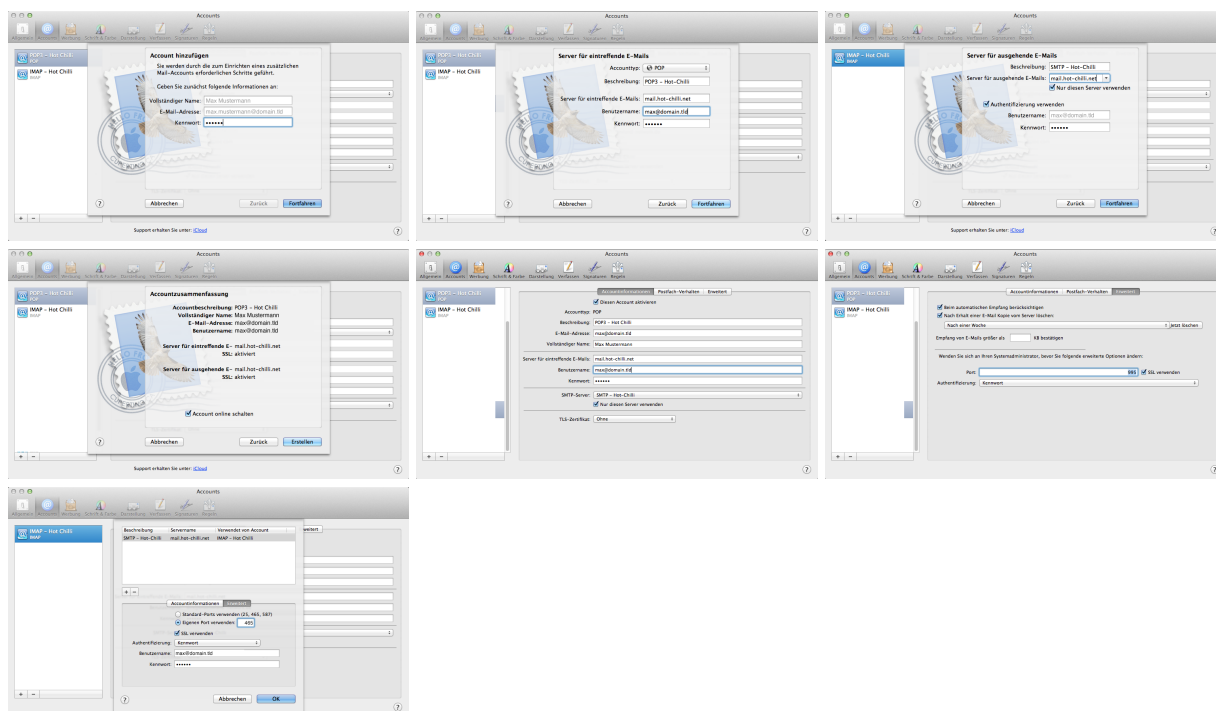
Accounts

Allgemein Accounts Werbung Schrift & Farbe Darstellung Verfassen Signaturen Regeln

POP3 – Hot Chilli
POP

IMAP – Hot Chilli
IMAP

Account hinzufügen

Sie werden durch die zum Einrichten eines zusätzlichen Mail-Accounts erforderlichen Schritte geführt.

Geben Sie zunächst folgende Informationen an:

Vollständiger Name: Max Mustermann
E-Mail-Adresse: max.mustermann@domain.tld
Kennwort: ••••••

Abbrechen Zurück Fortfahren

Support erhalten Sie unter: iCloud

Accounts

Server für eintreffende E-Mails

Accounttyp: POP
Beschreibung: POP3 – Hot-Chilli
Server für eintreffende E-Mails: mail.hot-chilli.net
Benutzername: max@domain.tld
Kennwort: ••••••

Abbrechen Zurück Fortfahren

Accounts

IMAP – Hot Chilli
IMAP

Server für ausgehende E-Mails

Beschreibung: SMTP – Hot-Chilli
Server für ausgehende E-Mails: mail.hot-chilli.net
Nur diesen Server verwenden
Authentifizierung verwenden
Benutzername: max@domain.tld
Kennwort: ••••••

Abbrechen Zurück Fortfahren

Support erhalten Sie unter: iCloud

Accounts

Accountzusammenfassung

Accountbeschreibung: POP3 – Hot Chilli
Vollständiger Name: Max Mustermann
E-Mail-Adresse: max@domain.tld
Benutzername: max@domain.tld

Server für eintreffende E-Mails: mail.hot-chilli.net
SSL: aktiviert

Server für ausgehende E-Mails: mail.hot-chilli.net
SSL: aktiviert

Account online schalten

Abbrechen Zurück Erstellen

Support erhalten Sie unter: iCloud

Accounts

Accountinformationen Postfach-Verhalten Erweitert

Diesen Account aktivieren
Accounttyp: POP
Beschreibung: POP3 – Hot Chilli
E-Mail-Adresse: max@domain.tld
Vollständiger Name: Max Mustermann
Server für eintreffende E-Mails: mail.hot-chilli.net
Benutzername: max@domain.tld
Kennwort: ••••••
SMTP-Server: SMTP – Hot-Chilli
Nur diesen Server verwenden
TLS-Zertifikat: Ohne

Accounts

Accountinformationen Postfach-Verhalten Erweitert

Beim automatischen Empfang berücksichtigen
Nach Erhalt einer E-Mail Kopie vom Server löschen:
Nach einer Woche Jetzt löschen
Empfang von E-Mails größer als KB bestätigen

Wenden Sie sich an Ihren Systemadministrator, bevor Sie folgende erweiterte Optionen ändern:

Port: 995 SSL verwenden
Authentifizierung: Kennwort

Accounts

IMAP – Hot Chilli
IMAP

| Beschreibung | Servername | Verwendet von Account |
|---|---|---|
| SMTP – Hot-Chilli | mail.hot-chilli.net | IMAP – Hot Chilli |

Accountinformationen Erweitert

Standard-Ports verwenden (25, 465, 587)
Eigenen Port verwenden: 465
SSL verwenden
Authentifizierung: Kennwort
Benutzername: max@domain.tld
Kennwort: ••••••

Abbrechen OK